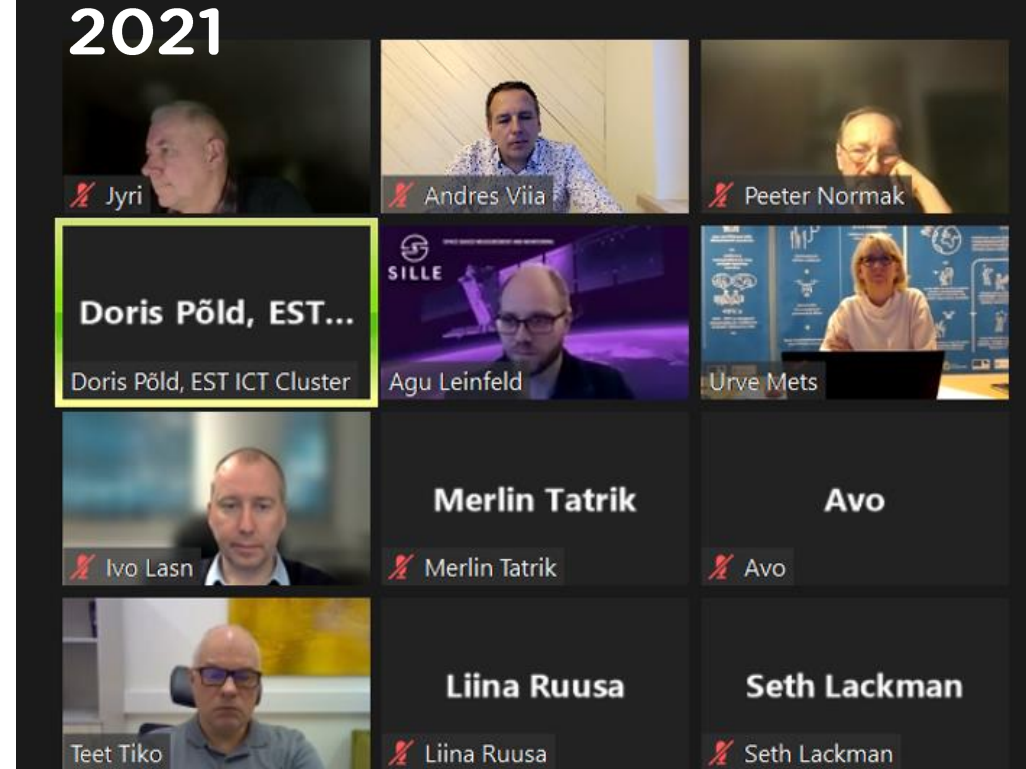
2021

Jyri

Andres Viia

Peeter Normak

Doris Põld, EST...

Doris Põld, EST ICT Cluster

SILLE

Agu Leinfeld

Urve Mets

Ivo Lasn

Merlin Tatrik

Merlin Tatrik

Avo

Avo

Teet Tiko

Liina Ruusa

Liina Ruusa

Seth Lackman

Seth Lackman